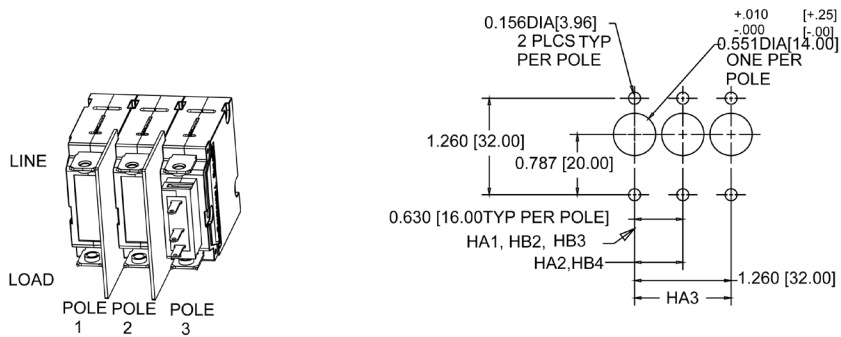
LINE

LOAD

POLE 1 POLE 2 POLE 3

0.156DIA[3.96] 2 PLCS TYP PER POLE

+.010 -.000 [+.25] [-.00]

0.551DIA[14.00] ONE PER POLE

1.260 [32.00]

0.787 [20.00]

0.630 [16.00TYP PER POLE]

HA1, HB2, HB3

HA2,HB4

1.260 [32.00]

HA3